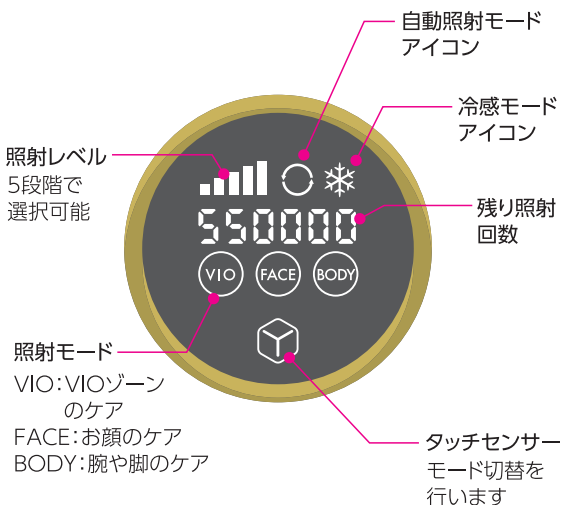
自動照射モード
アイコン

冷感モード
アイコン

照射レベル
5段階で
選択可能

残り照射
回数

550000

VIO

FACE

BODY

照射モード

VIO：VIOゾーンのケア
FACE：お顔のケア
BODY：腕や脚のケア

タッチセンサー
モード切替を
行います